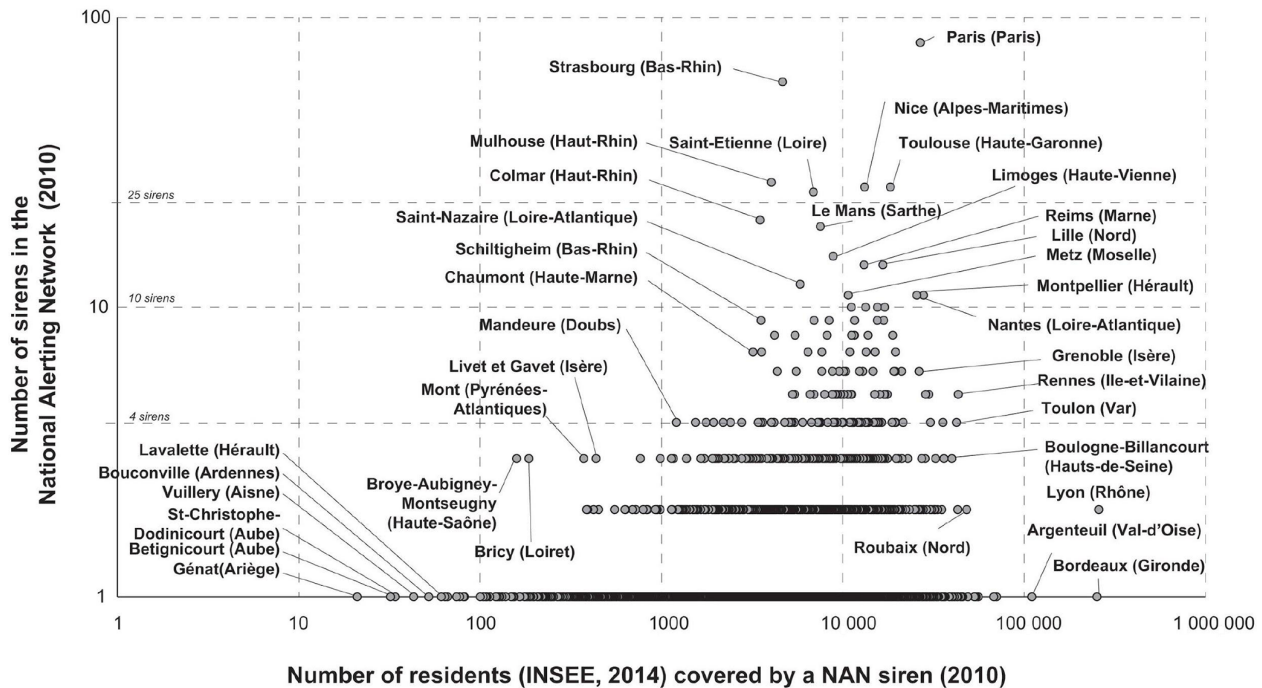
100

Paris (Paris)

Strasbourg (Bas-Rhin)

Nice (Alpes-Maritimes)

Mulhouse (Haut-Rhin)

Saint-Etienne (Loire)

Toulouse (Haute-Garonne)

Colmar (Haut-Rhin)

Limoges (Haute-Vienne)

25 sirens

Le Mans (Sarthe)

Saint-Nazaire (Loire-Atlantique)

Reims (Marne)

Lille (Nord)

Schiltigheim (Bas-Rhin)

Metz (Moselle)

Chaumont (Haute-Marne)

10 sirens

Montpellier (Hérault)

10

Mandeure (Doubs)

Nantes (Loire-Atlantique)

Livet et Gavet (Isère)

Grenoble (Isère)

Mont (Pyrénées-Atlantiques)

Rennes (Ile-et-Vilaine)

4 sirens

Toulon (Var)

Lavalette (Hérault)

Boulogne-Billancourt (Hauts-de-Seine)

Bouconville (Ardennes)

Broye-Aubigney-Montseugny (Haute-Saône)

Vuillery (Aisne)

Lyon (Rhône)

St-Christophe-Dodinicourt (Aube)

Argenteuil (Val-d'Oise)

Betignicourt (Aube)

Bricy (Loiret)

Roubaix (Nord)

Génat(Ariège)

Bordeaux (Gironde)

1

Number of sirens in the National Alerting Network (2010)

1 10 100 1000 10 000 100 000 1 000 000

Number of residents (INSEE, 2014) covered by a NAN siren (2010)